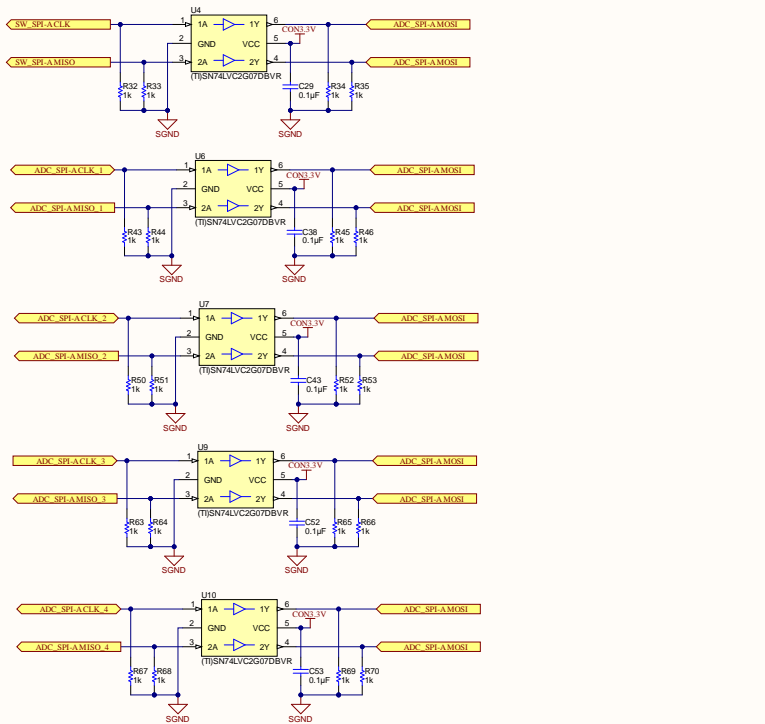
SW_SPI-ACLK
1
U4
1A
1Y
6
ADC_SPI-AMOSI
CON3.3V
2
GND
VCC
5
SW_SPI-AMISO
3
2A
2Y
4
ADC_SPI-AMOSI
(TI)SN74LVC2G07DBVR
R32
1k
R33
1k
C29
0.1µF
R34
1k
R35
1k
SGND
SGND

ADC_SPI-ACLK_1
1
U6
1A
1Y
6
ADC_SPI-AMOSI
CON3.3V
2
GND
VCC
5
ADC_SPI-AMISO_1
3
2A
2Y
4
ADC_SPI-AMOSI
(TI)SN74LVC2G07DBVR
R43
1k
R44
1k
C38
0.1µF
R45
1k
R46
1k
SGND
SGND

ADC_SPI-ACLK_2
1
U7
1A
1Y
6
ADC_SPI-AMOSI
CON3.3V
2
GND
VCC
5
ADC_SPI-AMISO_2
3
2A
2Y
4
ADC_SPI-AMOSI
(TI)SN74LVC2G07DBVR
R50
1k
R51
1k
C43
0.1µF
R52
1k
R53
1k
SGND
SGND

ADC_SPI-ACLK_3
1
U9
1A
1Y
6
ADC_SPI-AMOSI
CON3.3V
2
GND
VCC
5
ADC_SPI-AMISO_3
3
2A
2Y
4
ADC_SPI-AMOSI
(TI)SN74LVC2G07DBVR
R63
1k
R64
1k
C52
0.1µF
R65
1k
R66
1k
SGND
SGND

ADC_SPI-ACLK_4
1
U10
1A
1Y
6
ADC_SPI-AMOSI
CON3.3V
2
GND
VCC
5
ADC_SPI-AMISO_4
3
2A
2Y
4
ADC_SPI-AMOSI
(TI)SN74LVC2G07DBVR
R67
1k
R68
1k
C53
0.1µF
R69
1k
R70
1k
SGND
SGND